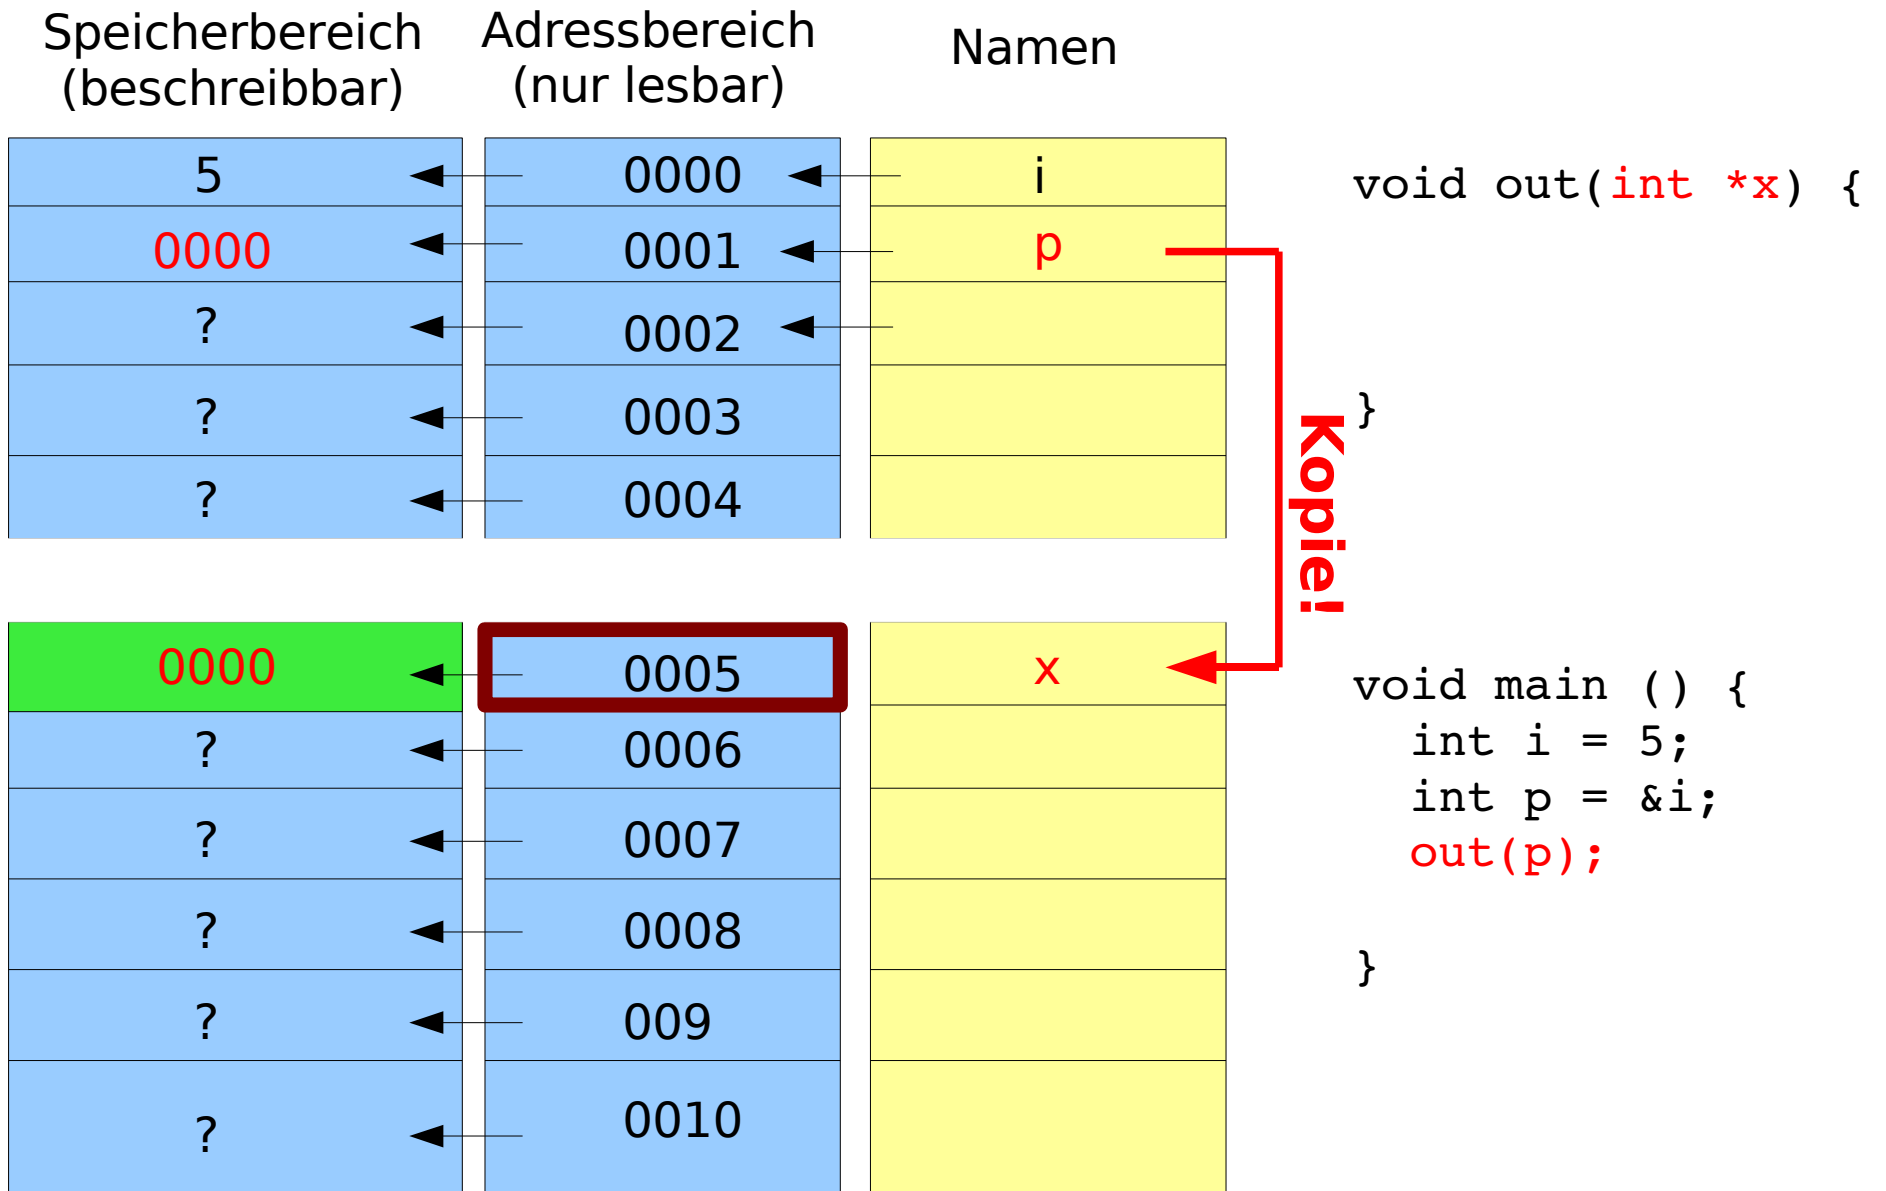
Speicherbereich (beschreibbar)

Adressbereich (nur lesbar)

Namen

| Speicherbereich (beschreibbar) | Adressbereich (nur lesbar) | Namen |
|---|---|---|
| 5 | 0000 | i |
| 0000 | 0001 | p |
| ? | 0002 | |
| ? | 0003 | |
| ? | 0004 | |

| Speicherbereich (beschreibbar) | Adressbereich (nur lesbar) | Namen |
|---|---|---|
| 0000 | 0005 | x |
| ? | 0006 | |
| ? | 0007 | |
| ? | 0008 | |
| ? | 009 | |
| ? | 0010 | |

Kopie!

void out(int *x) {

}

void main () {
  int i = 5;
  int p = &i;
  out(p);

}